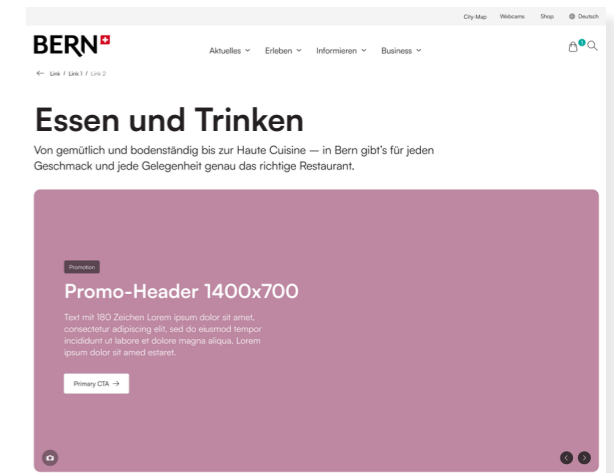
City-Map Webcams Shop Deutsch

BERN

Aktuelles Erleben Informieren Business

Link / Link 1 / Link 2

Essen und Trinken

Von gemütlich und bodenständig bis zur Haute Cuisine — in Bern gibt's für jeden Geschmack und jede Gelegenheit genau das richtige Restaurant.

Promotion

Promo-Header 1400x700

Text mit 180 Zeichen Lorem ipsum dolor sit amet, consectetur adipiscing elit, sed do eiusmod tempor incididunt ut labore et dolore magna aliqua. Lorem ipsum dolor sit amed estaret.

Primary CTA →